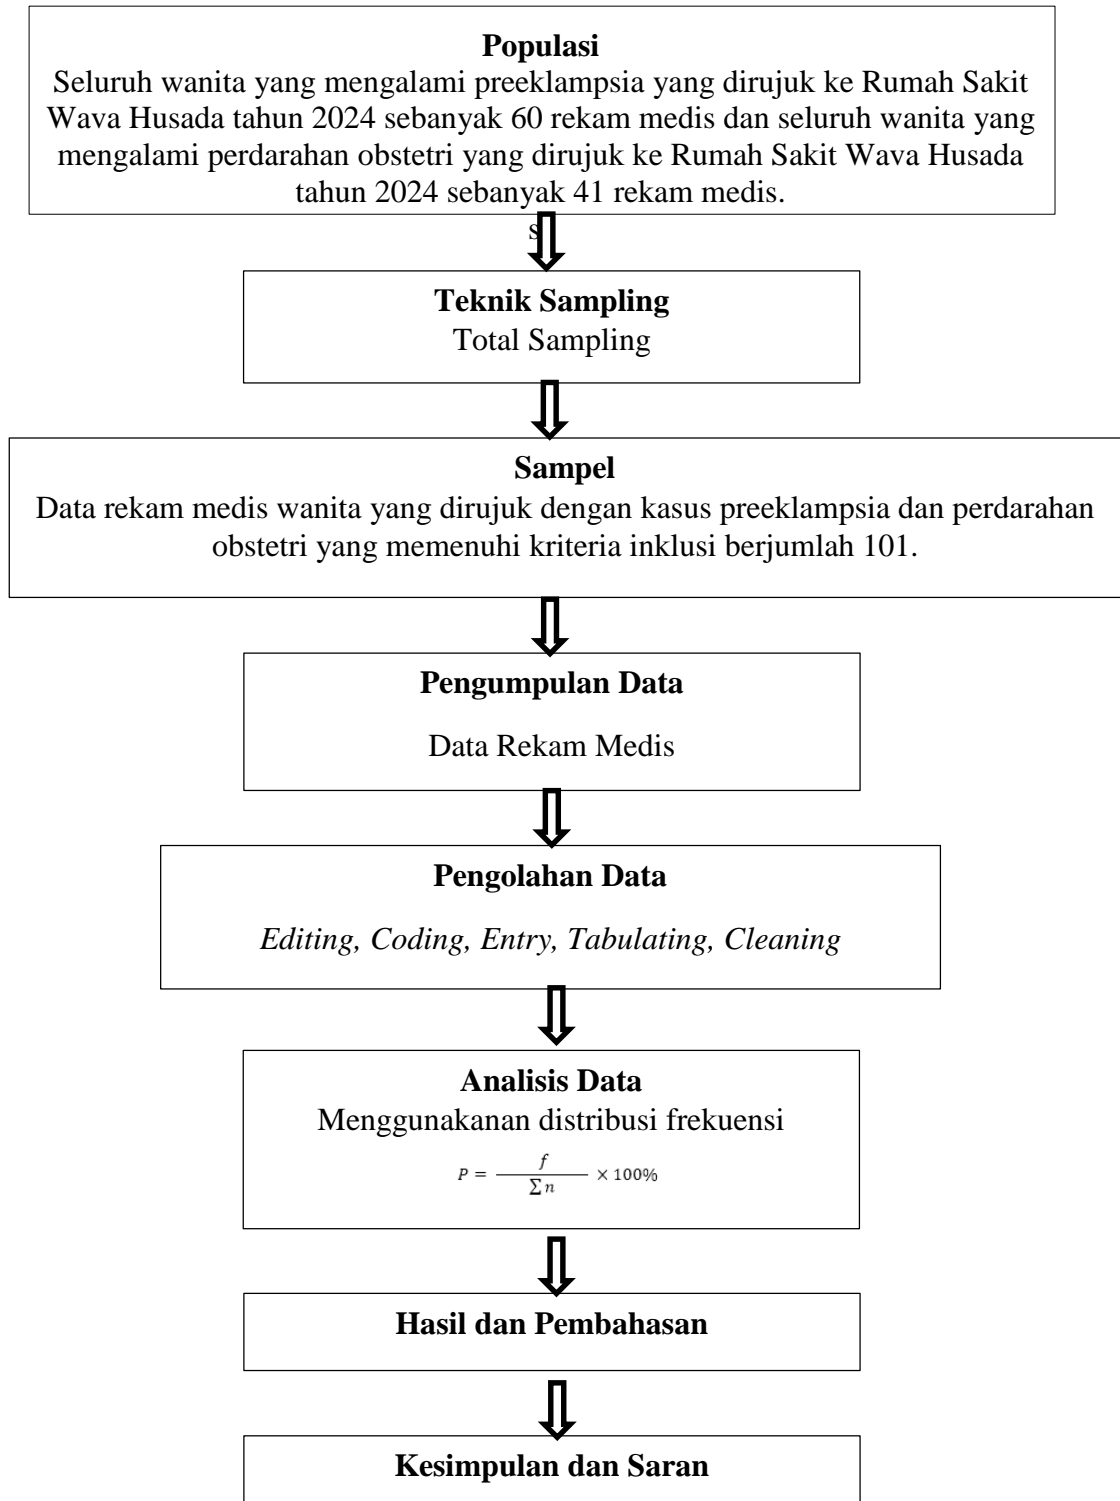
**Populasi**
Seluruh wanita yang mengalami preeklampsia yang dirujuk ke Rumah Sakit Wava Husada tahun 2024 sebanyak 60 rekam medis dan seluruh wanita yang mengalami perdarahan obstetri yang dirujuk ke Rumah Sakit Wava Husada tahun 2024 sebanyak 41 rekam medis.

s

**Teknik Sampling**
Total Sampling

**Sampel**
Data rekam medis wanita yang dirujuk dengan kasus preeklampsia dan perdarahan obstetri yang memenuhi kriteria inklusi berjumlah 101.

**Pengumpulan Data**
Data Rekam Medis

**Pengolahan Data**
*Editing, Coding, Entry, Tabulating, Cleaning*

**Analisis Data**
Menggunakanan distribusi frekuensi
$P = \frac{f}{\sum n} \times 100\%$

**Hasil dan Pembahasan**

**Kesimpulan dan Saran**